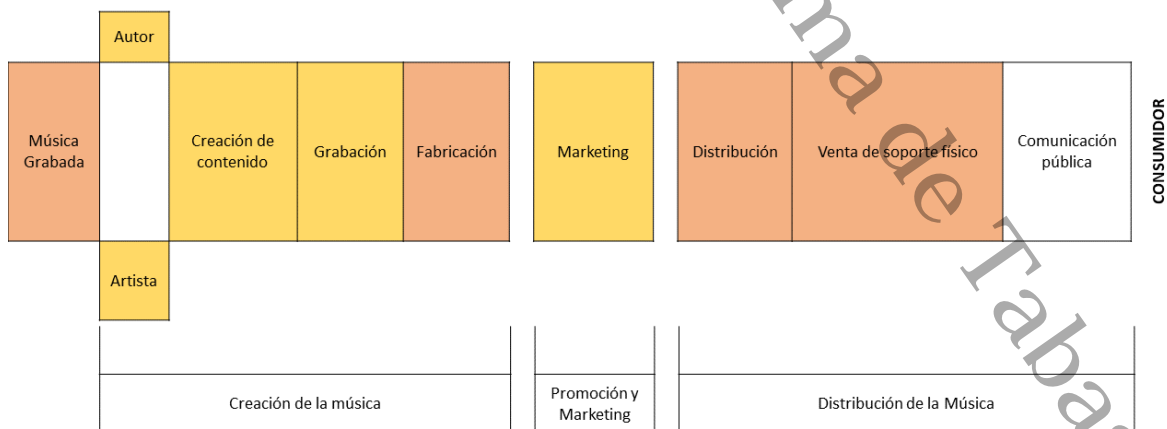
Autor

Música Grabada

Creación de contenido

Grabación

Fabricación

Marketing

Distribución

Venta de soporte físico

Comunicación pública

CONSUMIDOR

Artista

Creación de la música

Promoción y Marketing

Distribución de la Música

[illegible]ma de Taba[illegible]